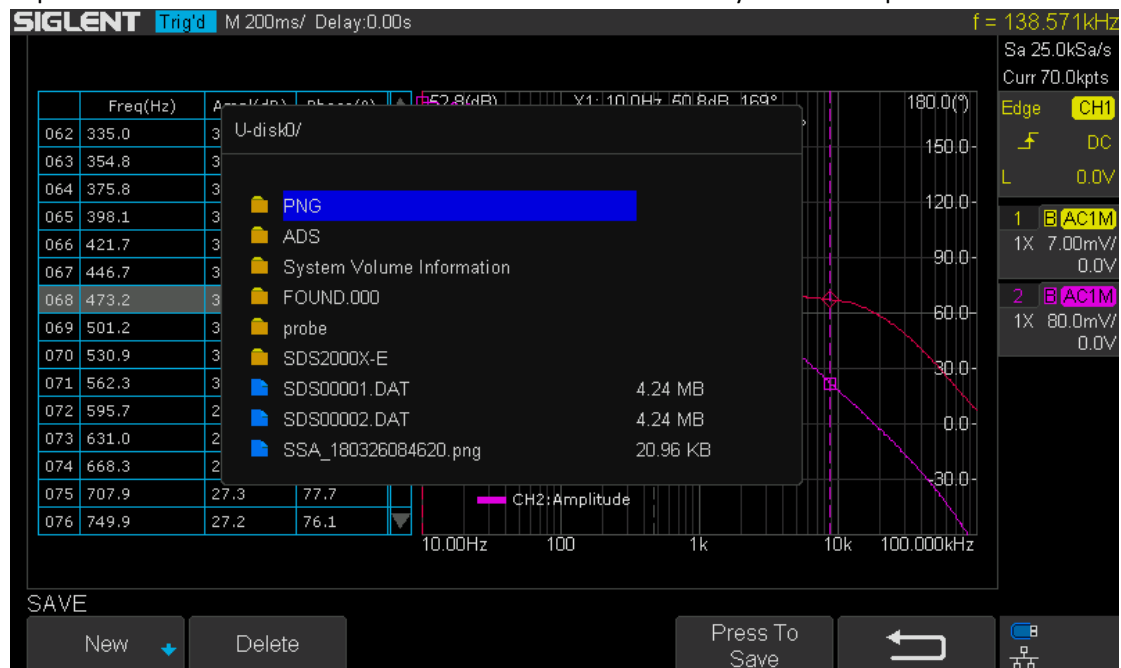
SIGLENT Trig'd M 200ms/ Delay:0.00s f = 138.571kHz

Sa 25.0kSa/s
Curr 70.0kpts

| | Freq(Hz) | Ampl(dB) | Phase(°) |
|---|---|---|---|
| 062 | 335.0 | 3 | |
| 063 | 354.8 | 3 | |
| 064 | 375.8 | 3 | |
| 065 | 398.1 | 3 | |
| 066 | 421.7 | 3 | |
| 067 | 446.7 | 3 | |
| 068 | 473.2 | 3 | |
| 069 | 501.2 | 3 | |
| 070 | 530.9 | 3 | |
| 071 | 562.3 | 3 | |
| 072 | 595.7 | 2 | |
| 073 | 631.0 | 2 | |
| 074 | 668.3 | 2 | |
| 075 | 707.9 | 27.3 | 77.7 |
| 076 | 749.9 | 27.2 | 76.1 |

52.8(dB) X1: 10.0Hz 50.8dB 169°

U-disk0/

PNG
ADS
System Volume Information
FOUND.000
probe
SDS2000X-E
SDS00001.DAT 4.24 MB
SDS00002.DAT 4.24 MB
SSA_180326084620.png 20.96 KB

180.0(°)
150.0
120.0
90.0
60.0
30.0
0.0
-30.0

CH2:Amplitude

10.00Hz 100 1k 10k 100.000kHz

Edge CH1
DC
L 0.0V

1 B AC1M
1X 7.00mV/
0.0V

2 B AC1M
1X 80.0mV/
0.0V

SAVE
New
Delete
Press To Save